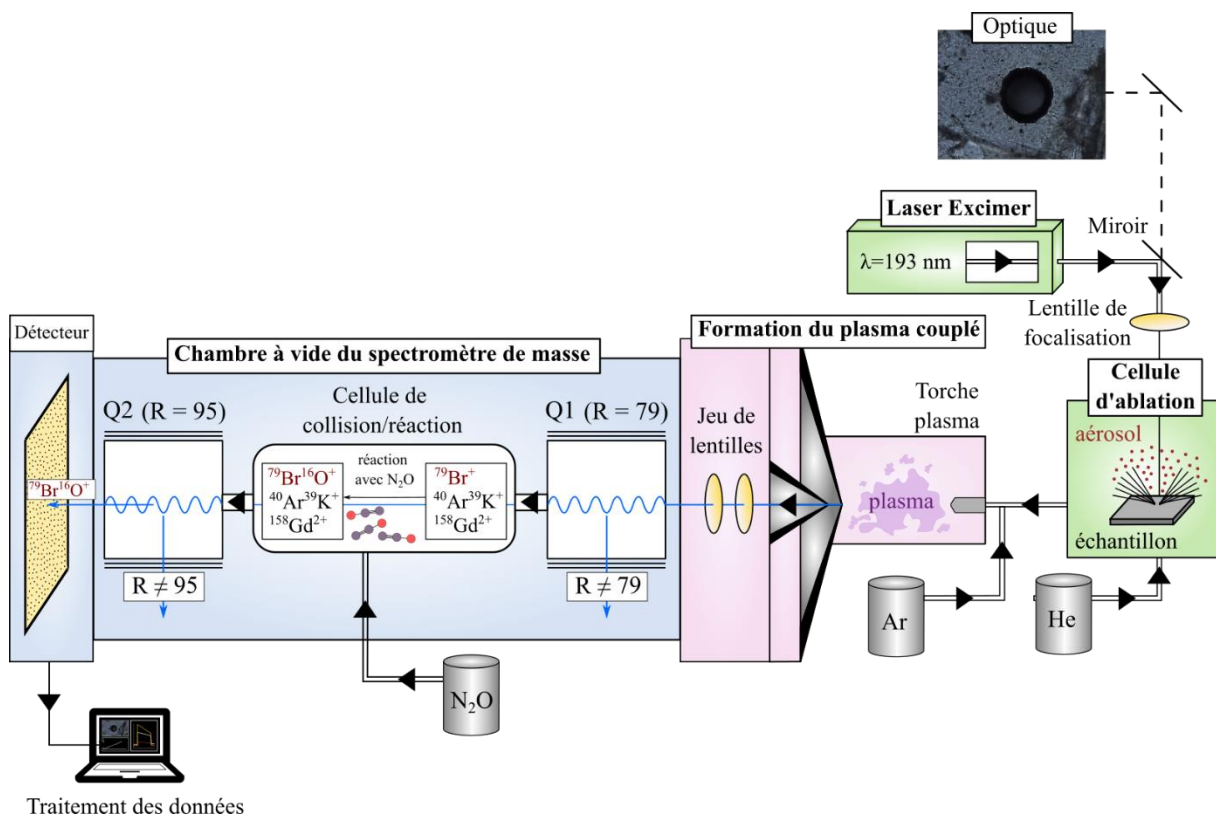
Optique

Laser Excimer

λ=193 nm

Miroir

Lentille de focalisation

Détecteur

Chambre à vide du spectromètre de masse

Formation du plasma couplé

Cellule d'ablation

Q2 (R = 95)

Cellule de collision/réaction

Q1 (R = 79)

Jeu de lentilles

Torche plasma

aérosol

$^{79}Br^{16}O^+$

$^{79}Br^{16}O^+$
$^{40}Ar^{39}K^+$
$^{158}Gd^{2+}$

réaction avec $N_2O$

$^{79}Br^+$
$^{40}Ar^{39}K^+$
$^{158}Gd^{2+}$

plasma

échantillon

R ≠ 95

R ≠ 79

Ar

He

$N_2O$

Traitement des données